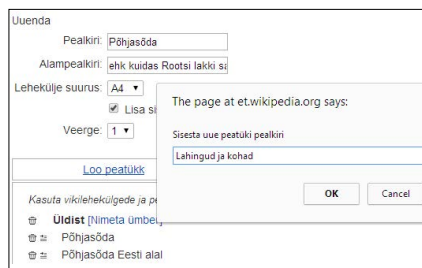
Uuenda

Pealkiri: Põhjasõda

Alampealkiri: ehk kuidas Rootsi lakki sa

Lehekülje suurus: A4

Lisa si

Veerge: 1

Loo peatükk

Kasuta vikilehekülgede ja pe

Üldist [Nimeta ümber]

Põhjasõda

Põhjasõda Eesti alal

The page at et.wikipedia.org says:

Sisesta uue peatüki pealkiri

Lahingud ja kohad

OK

Cancel